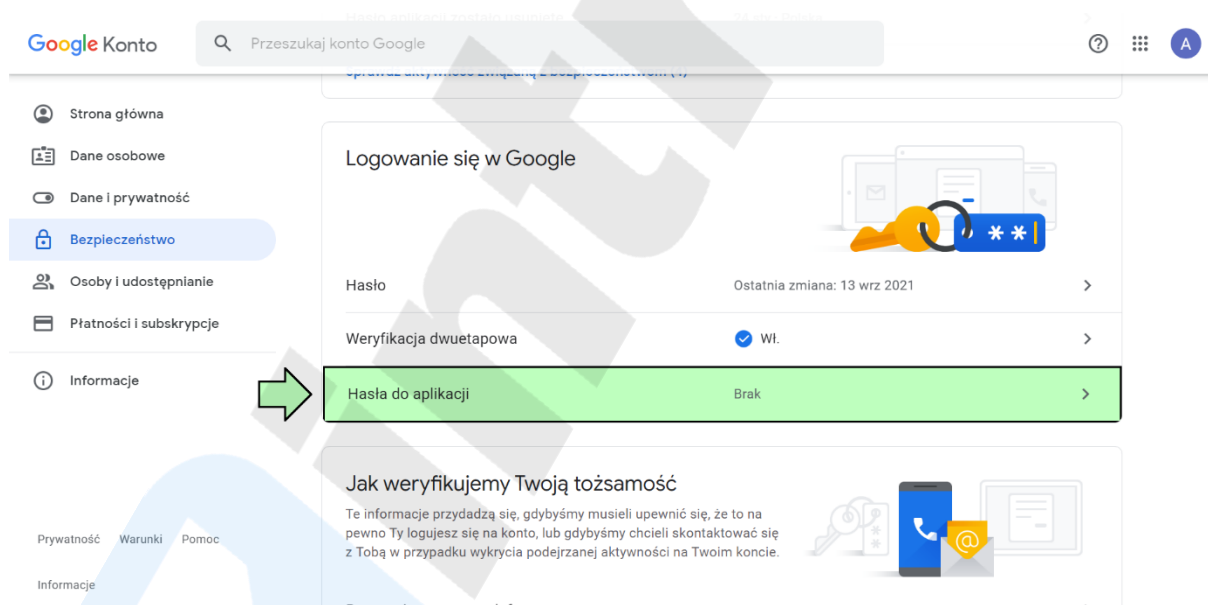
Google Konto

Przeszukaj konto Google

A

Strona główna

Dane osobowe

Dane i prywatność

Bezpieczeństwo

Osoby i udostępnianie

Płatności i subskrypcje

Informacje

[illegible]

Logowanie się w Google

Hasło | Ostatnia zmiana: 13 wrz 2021

Weryfikacja dwuetapowa | Wł.

Hasła do aplikacji | Brak

Jak weryfikujemy Twoją tożsamość

Te informacje przydadzą się, gdybyśmy musieli upewnić się, że to na pewno Ty logujesz się na konto, lub gdybyśmy chcieli skontaktować się z Tobą w przypadku wykrycia podejrzanej aktywności na Twoim koncie.

Prywatność Warunki Pomoc

Informacje